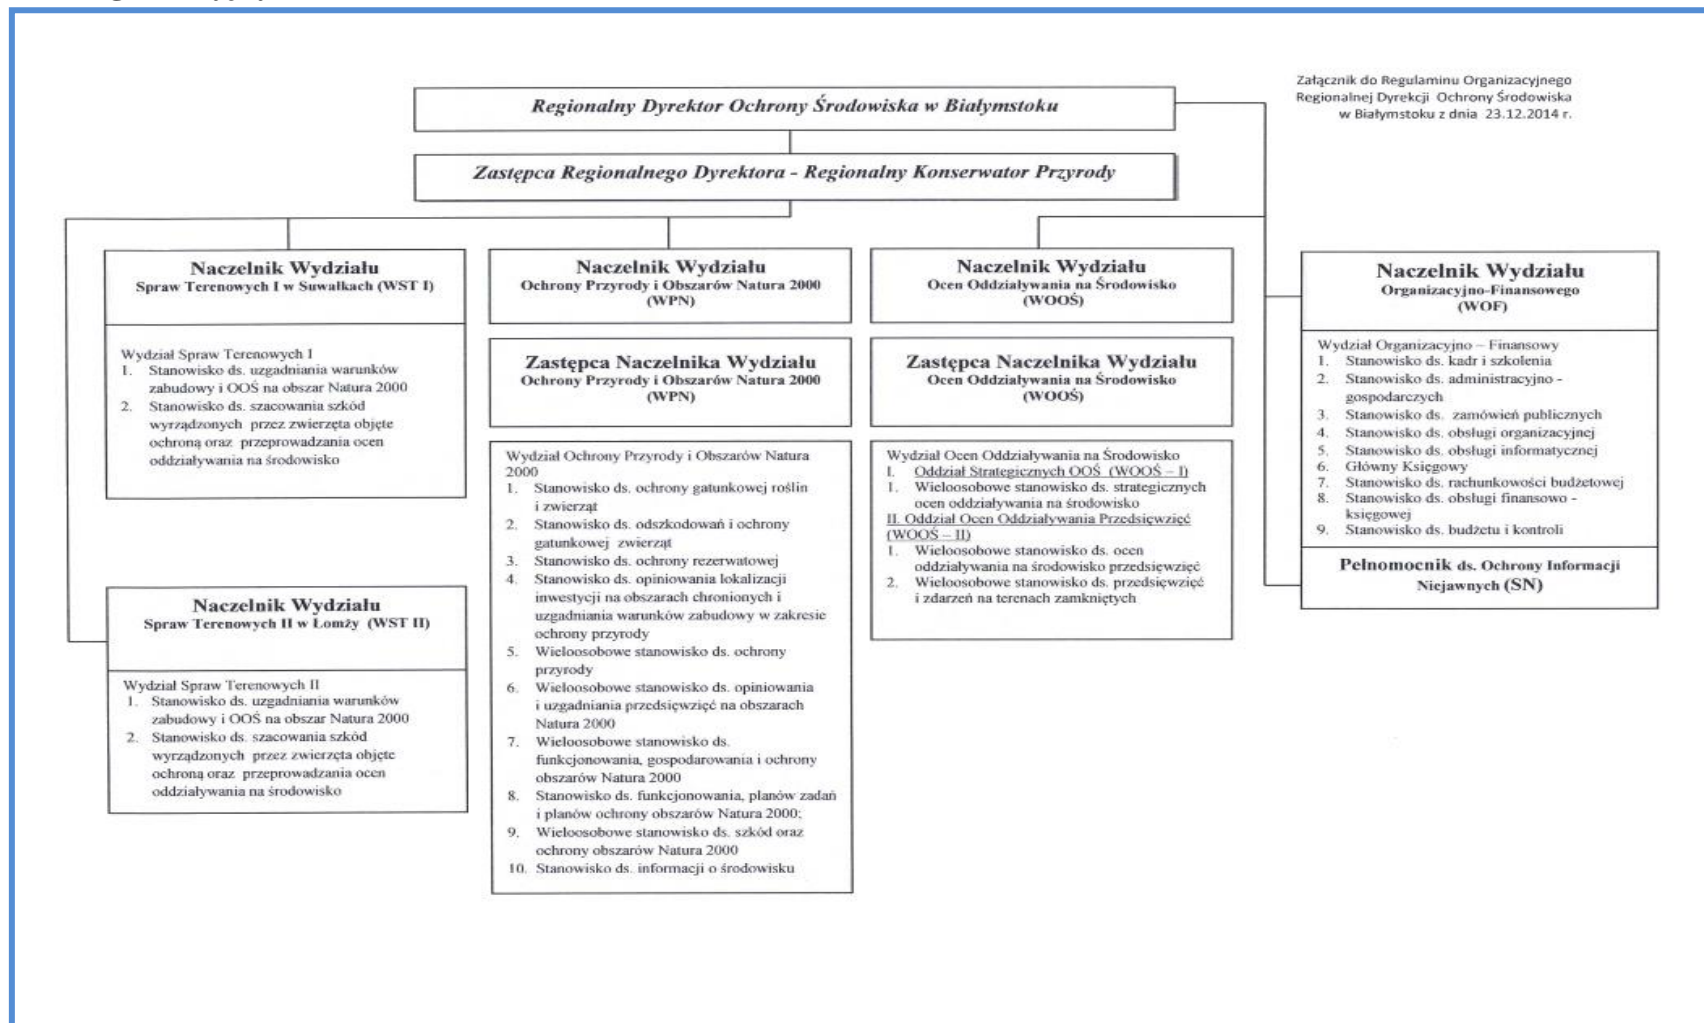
Załącznik do Regulaminu Organizacyjnego Regionalnej Dyrekcji Ochrony Środowiska w Białymstoku z dnia 23.12.2014 r.

Regionalny Dyrektor Ochrony Środowiska w Białymstoku

Zastępca Regionalnego Dyrektora - Regionalny Konserwator Przyrody

Naczelnik Wydziału
Spraw Terenowych I w Suwałkach (WST I)

Wydział Spraw Terenowych I
1. Stanowisko ds. uzgadniania warunków zabudowy i OOŚ na obszar Natura 2000
2. Stanowisko ds. szacowania szkód wyrządzonych przez zwierzęta objęte ochroną oraz przeprowadzania ocen oddziaływania na środowisko

Naczelnik Wydziału
Spraw Terenowych II w Łomży (WST II)

Wydział Spraw Terenowych II
1. Stanowisko ds. uzgadniania warunków zabudowy i OOŚ na obszar Natura 2000
2. Stanowisko ds. szacowania szkód wyrządzonych przez zwierzęta objęte ochroną oraz przeprowadzania ocen oddziaływania na środowisko

Naczelnik Wydziału
Ochrony Przyrody i Obszarów Natura 2000 (WPN)

Zastępca Naczelnika Wydziału
Ochrony Przyrody i Obszarów Natura 2000 (WPN)

Wydział Ochrony Przyrody i Obszarów Natura 2000
1. Stanowisko ds. ochrony gatunkowej roślin i zwierząt
2. Stanowisko ds. odszkodowań i ochrony gatunkowej zwierząt
3. Stanowisko ds. ochrony rezerwatowej
4. Stanowisko ds. opiniowania lokalizacji inwestycji na obszarach chronionych i uzgadniania warunków zabudowy w zakresie ochrony przyrody
5. Wieloosobowe stanowisko ds. ochrony przyrody
6. Wieloosobowe stanowisko ds. opiniowania i uzgadniania przedsięwzięć na obszarach Natura 2000
7. Wieloosobowe stanowisko ds. funkcjonowania, gospodarowania i ochrony obszarów Natura 2000
8. Stanowisko ds. funkcjonowania, planów zadań i planów ochrony obszarów Natura 2000;
9. Wieloosobowe stanowisko ds. szkód oraz ochrony obszarów Natura 2000
10. Stanowisko ds. informacji o środowisku

Naczelnik Wydziału
Ocen Oddziaływania na Środowisko (WOOŚ)

Zastępca Naczelnika Wydziału
Ocen Oddziaływania na Środowisko (WOOŚ)

Wydział Ocen Oddziaływania na Środowisko
I. Oddział Strategicznych OOŚ (WOOŚ – I)
1. Wieloosobowe stanowisko ds. strategicznych ocen oddziaływania na środowisko
II. Oddział Ocen Oddziaływania Przedsięwzięć (WOOŚ – II)
1. Wieloosobowe stanowisko ds. ocen oddziaływania na środowisko przedsięwzięć
2. Wieloosobowe stanowisko ds. przedsięwzięć i zdarzeń na terenach zamkniętych

Naczelnik Wydziału
Organizacyjno-Finansowego (WOF)

Wydział Organizacyjno – Finansowy
1. Stanowisko ds. kadr i szkolenia
2. Stanowisko ds. administracyjno - gospodarczych
3. Stanowisko ds. zamówień publicznych
4. Stanowisko ds. obsługi organizacyjnej
5. Stanowisko ds. obsługi informatycznej
6. Główny Księgowy
7. Stanowisko ds. rachunkowości budżetowej
8. Stanowisko ds. obsługi finansowo - księgowej
9. Stanowisko ds. budżetu i kontroli

Pełnomocnik ds. Ochrony Informacji Niejawnych (SN)